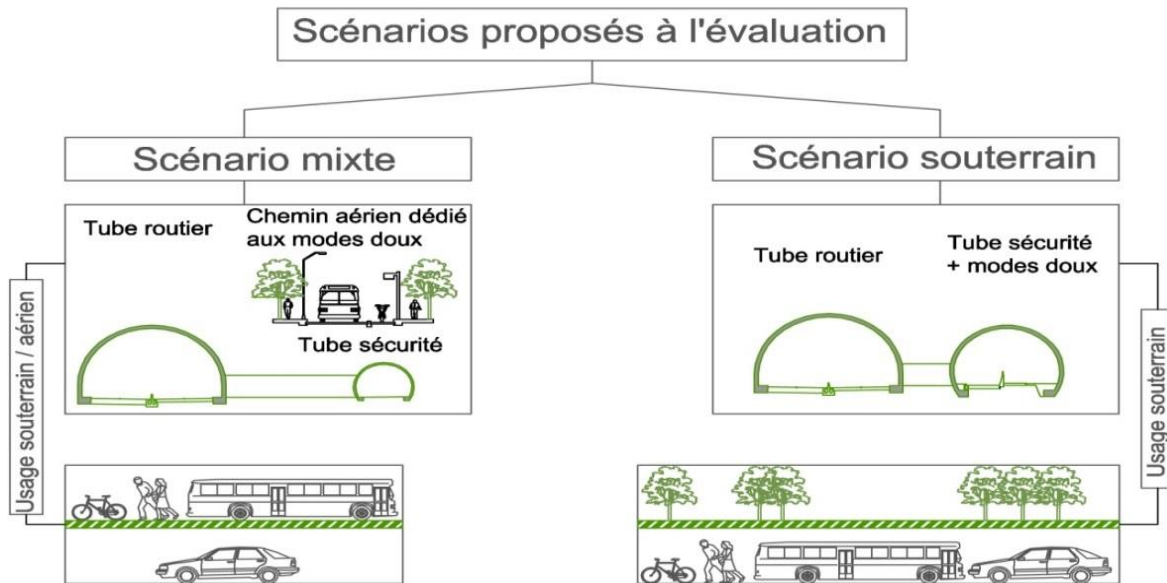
Scénarios proposés à l'évaluation

Scénario mixte

Tube routier

Chemin aérien dédié aux modes doux

Tube sécurité

Usage souterrain / aérien

Scénario souterrain

Tube routier

Tube sécurité + modes doux

Usage souterrain